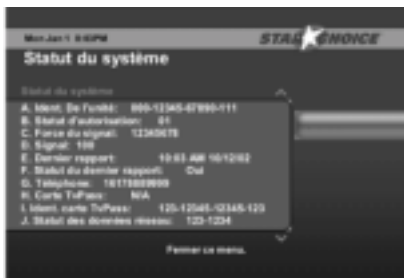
Mon Jan 1 8:00PM

STAR CHOICE

Statut du système

Statut du système

A. Ident. De l'unité: 000-12345-67890-111
B. Statut d'autorisation: 01
C. Force du signal: 12345678
D. Signal: 100
E. Dernier rapport: 10:03 AM 10/12/02
F. Statut du dernier rapport: Oui
G. Téléphone: 16175559999
H. Carte TvPass: N/A
I. Ident. carte TvPass: 125-12345-12345-123
J. Statut des données réseau: 123-1234

Fermer ce menu.